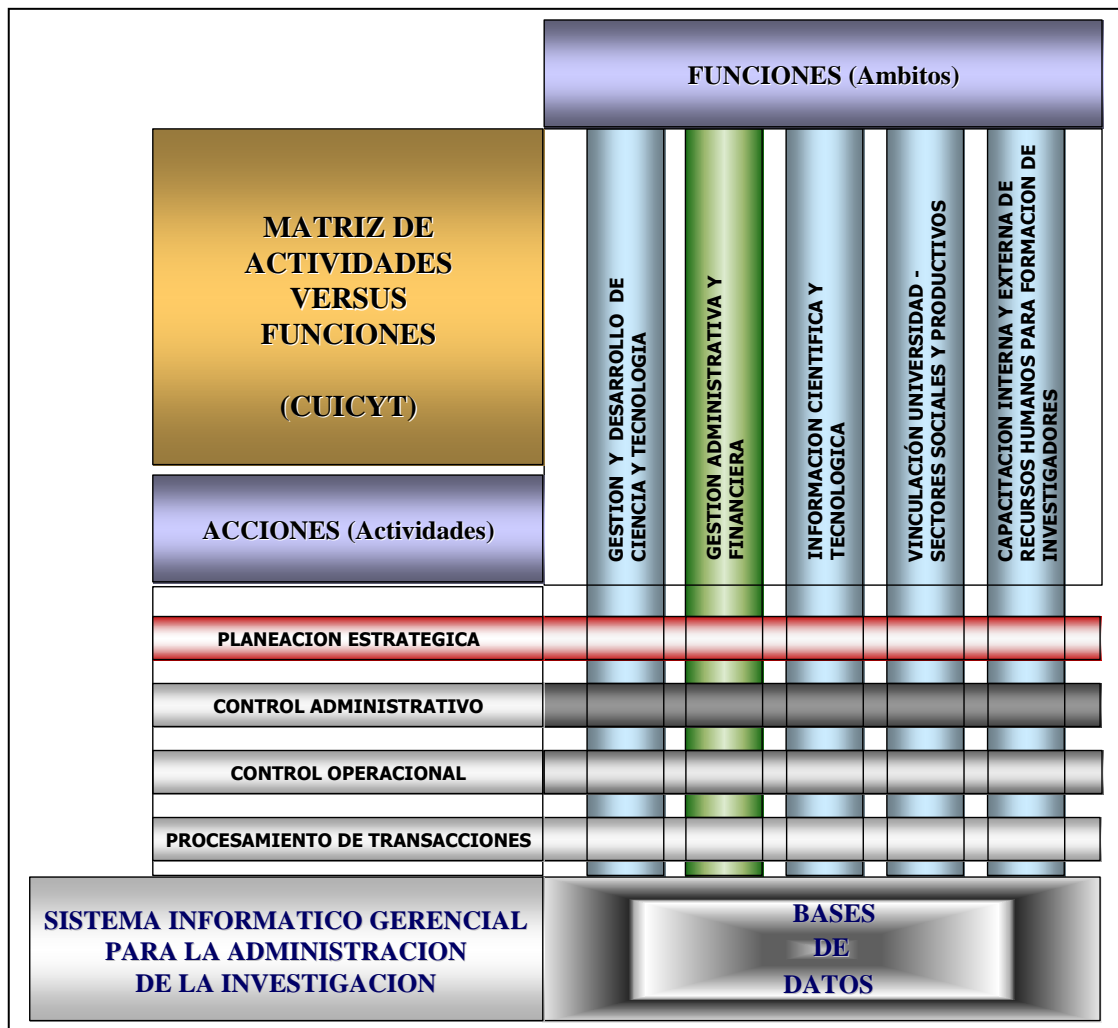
FUNCIONES (Ambitos)

MATRIZ DE ACTIVIDADES VERSUS FUNCIONES

(CUICYT)

ACCIONES (Actividades)

GESTION Y DESARROLLO DE CIENCIA Y TECNOLOGIA

GESTION ADMINISTRATIVA Y FINANCIERA

INFORMACION CIENTIFICA Y TECNOLOGICA

VINCULACIÓN UNIVERSIDAD - SECTORES SOCIALES Y PRODUCTIVOS

CAPACITACION INTERNA Y EXTERNA DE RECURSOS HUMANOS PARA FORMACION DE INVESTIGADORES

PLANEACION ESTRATEGICA

CONTROL ADMINISTRATIVO

CONTROL OPERACIONAL

PROCESAMIENTO DE TRANSACCIONES

SISTEMA INFORMATICO GERENCIAL PARA LA ADMINISTRACION DE LA INVESTIGACION

BASES DE DATOS